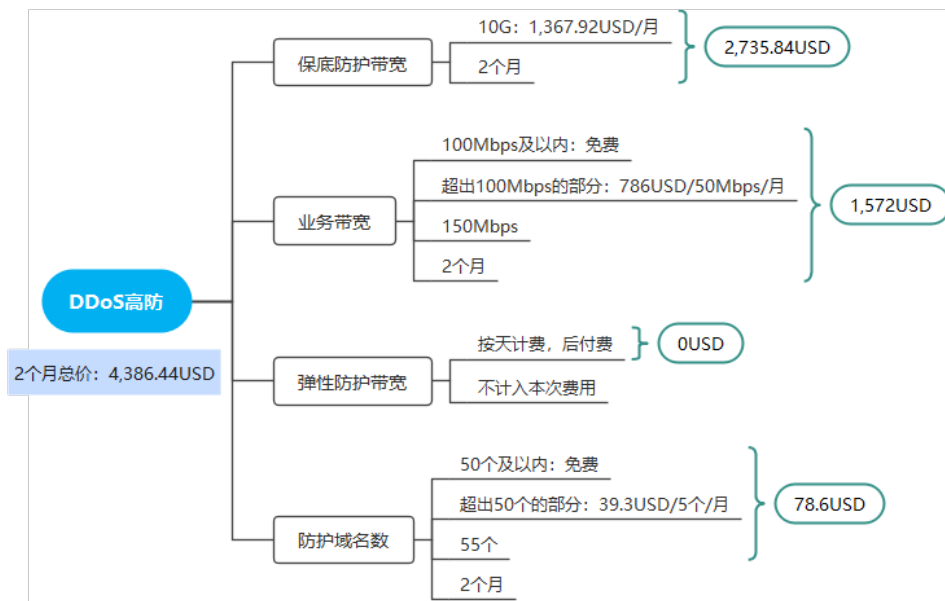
DDoS高防

2个月总价：4,386.44USD

保底防护带宽

10G：1,367.92USD/月

2个月

2,735.84USD

业务带宽

100Mbps及以内：免费

超出100Mbps的部分：786USD/50Mbps/月

150Mbps

2个月

1,572USD

弹性防护带宽

按天计费，后付费

不计入本次费用

0USD

防护域名数

50个及以内：免费

超出50个的部分：39.3USD/5个/月

55个

2个月

78.6USD